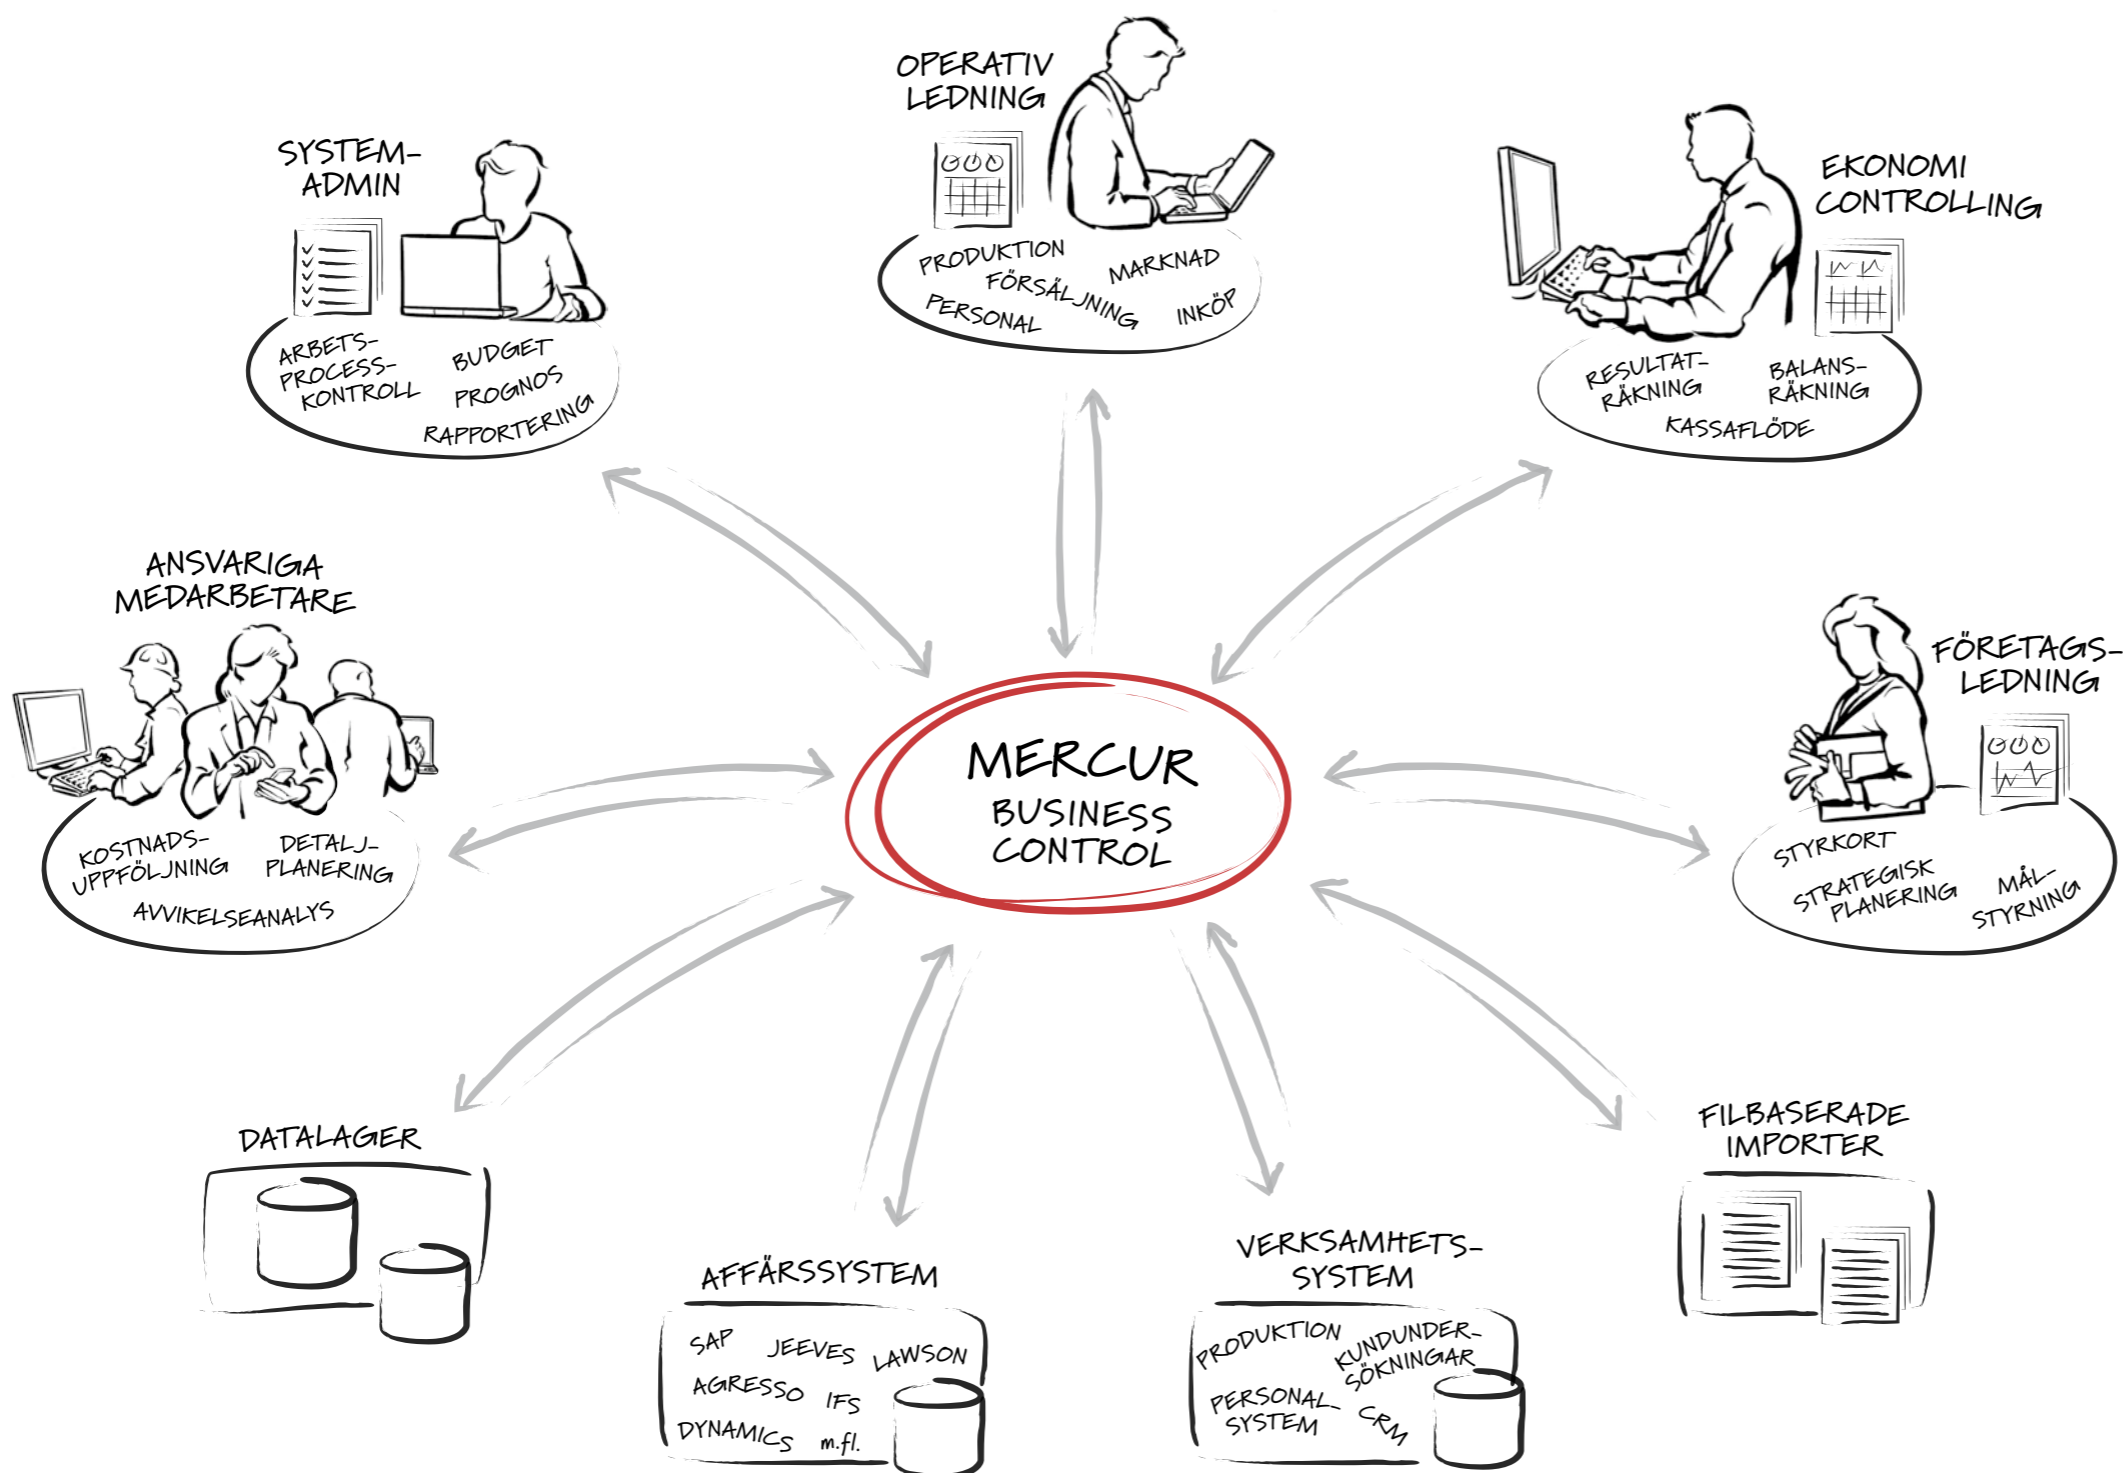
SYSTEM-ADMIN

ARBETS-PROCESS-KONTROLL

BUDGET

PROGNOS

RAPPORTERING

OPERATIV LEDNING

PRODUKTION

FÖRSÄLJNING

MARKNAD

PERSONAL

INKÖP

EKONOMI CONTROLLING

RESULTAT-RÄKNING

BALANS-RÄKNING

KASSAFLÖDE

ANSVARIGA MEDARBETARE

KOSTNADS-UPPFÖLJNING

DETALJ-PLANERING

AVVIKELSEANALYS

MERCUR

BUSINESS CONTROL

FÖRETAGS-LEDNING

STYRKORT

STRATEGISK PLANERING

MÅL-STYRNING

DATALAGER

AFFÄRSSYSTEM

SAP

JEEVES

LAWSON

AGRESSO

IFS

DYNAMICS

m.fl.

VERKSAMHETS-SYSTEM

PRODUKTION

KUNDUNDER-SÖKNINGAR

PERSONAL-SYSTEM

CRM

FILBASERADE IMPORTER